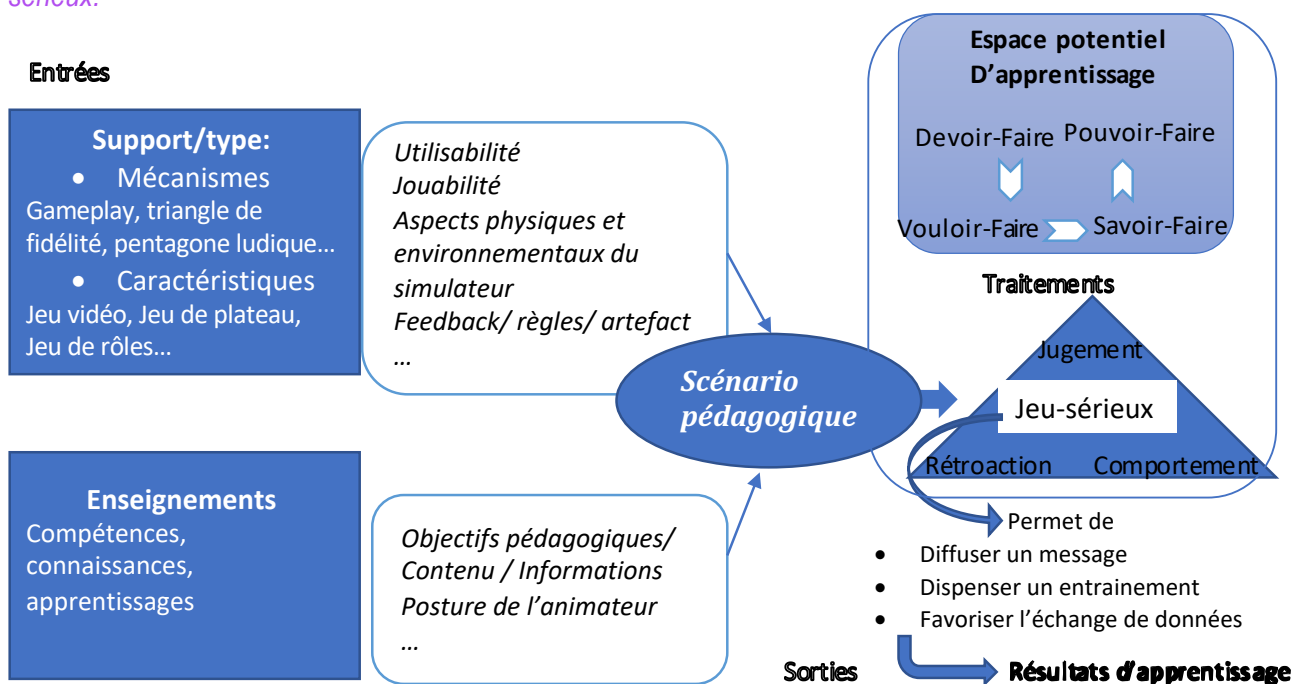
sérieux.

Entrées

Support/type:
- Mécanismes
Gameplay, triangle de fidélité, pentagone ludique…
- Caractéristiques
Jeu vidéo, Jeu de plateau, Jeu de rôles…

Utilisabilité
Jouabilité
Aspects physiques et environnementaux du simulateur
Feedback/ règles/ artefact
…

Scénario pédagogique

Espace potentiel D'apprentissage

Devoir-Faire Pouvoir-Faire
Vouloir-Faire Savoir-Faire

Traitements

Jugement
Jeu-sérieux
Rétroaction Comportement

Enseignements
Compétences, connaissances, apprentissages

Objectifs pédagogiques/ Contenu / Informations
Posture de l'animateur
…

Permet de
- Diffuser un message
- Dispenser un entrainement
- Favoriser l'échange de données

Sorties Résultats d'apprentissage